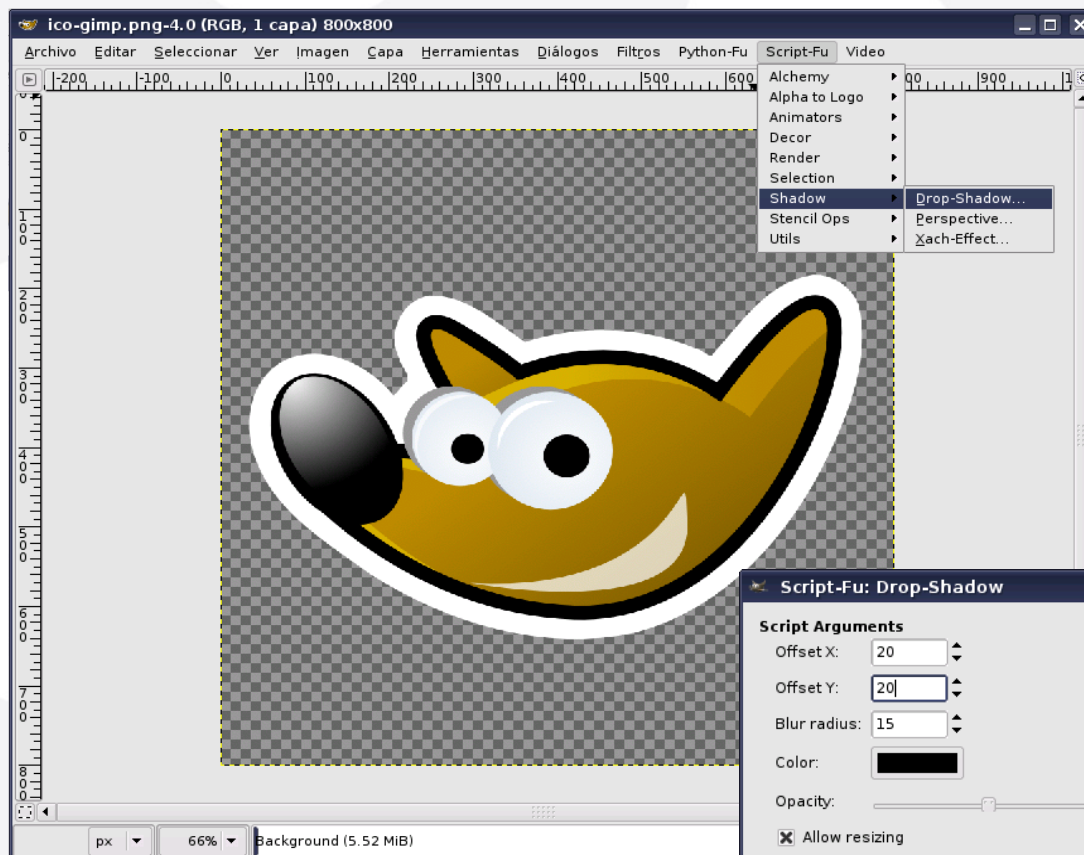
ico-gimp.png-4.0 (RGB, 1 capa) 800x800

Archivo Editar Seleccionar Ver Imagen Capa Herramientas Diálogos Filtros Python-Fu Script-Fu Video

-200 -100 0 100 200 300 400 500 600 800 900

0
100
200
300
400
500
600
700
800

Alchemy
Alpha to Logo
Animators
Decor
Render
Selection
Shadow
Stencil Ops
Utils

Drop-Shadow...
Perspective...
Xach-Effect...

Script-Fu: Drop-Shadow

Script Arguments
Offset X: 20
Offset Y: 20
Blur radius: 15
Color:
Opacity:
Allow resizing

px 66% Background (5.52 MiB)